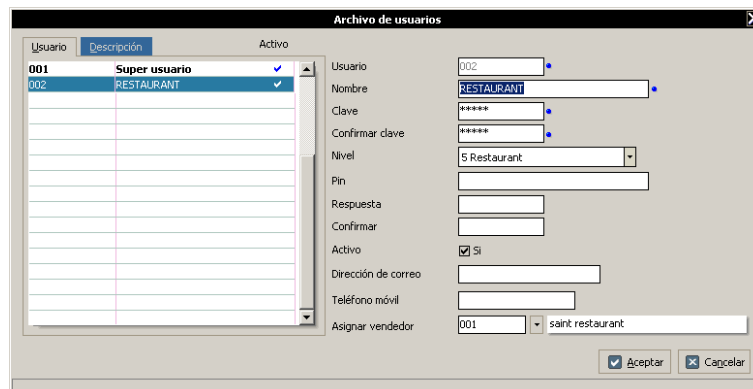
Archivo de usuarios

Usuario | Descripción | Activo

| | | |
|---|---|---|
| 001 | Super usuario | ✔ |
| 002 | RESTAURANT | ✔ |

Usuario 002
Nombre RESTAURANT
Clave *****
Confirmar clave *****
Nivel 5 Restaurant
Pin
Respuesta
Confirmar
Activo ☑ Si
Dirección de correo
Teléfono móvil
Asignar vendedor 001 saint restaurant

Aceptar Cancelar